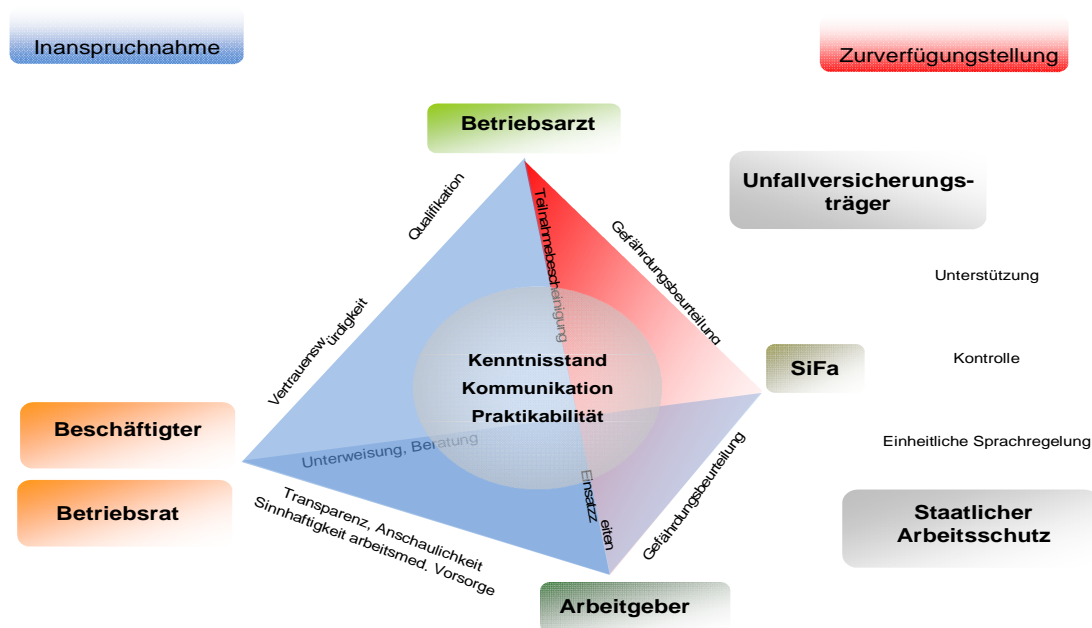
Inanspruchnahme

Zurverfügungstellung

Betriebsarzt

Unfallversicherungsträger

Qualifikation

Teilnahmebescheinigung

Gefährdungsbeurteilung

Unterstützung

Vertrauenswürdigkeit

Kenntnisstand
Kommunikation
Praktikabilität

SiFa

Kontrolle

Beschäftigter

Unterweisung, Beratung

Einsatzzeiten

Gefährdungsbeurteilung

Einheitliche Sprachregelung

Betriebsrat

Transparenz, Anschaulichkeit
Sinnhaftigkeit arbeitsmed. Vorsorge

Staatlicher Arbeitsschutz

Arbeitgeber